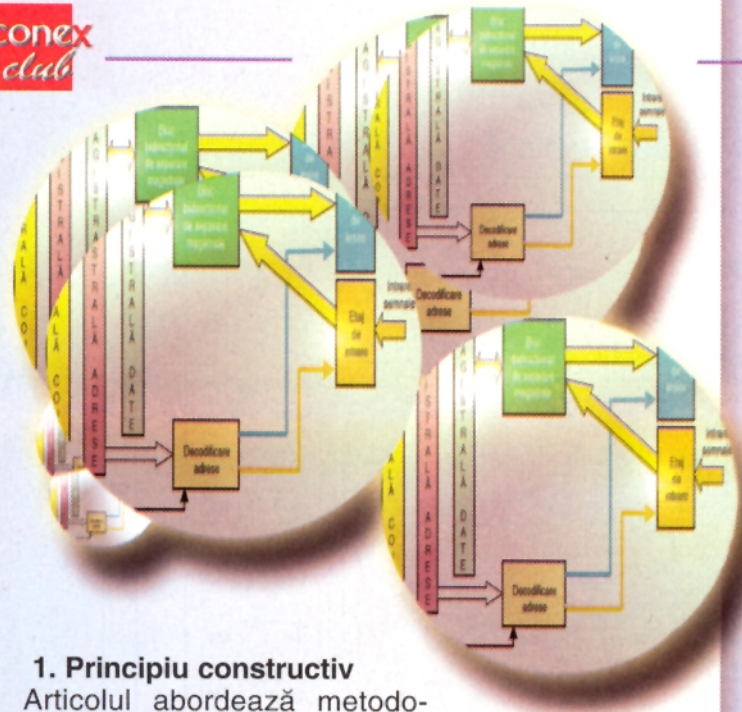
conex club

MAGISTRALĂ ADRESE

MAGISTRALĂ DATE

MAGISTRALĂ CONTROL

Bloc bidirecțional de separare magistrale

Decodificare adrese

Etaj de intrare

Decodificare adrese

Decodificare adrese

1. Principiu constructiv

Articolul abordează metodo-